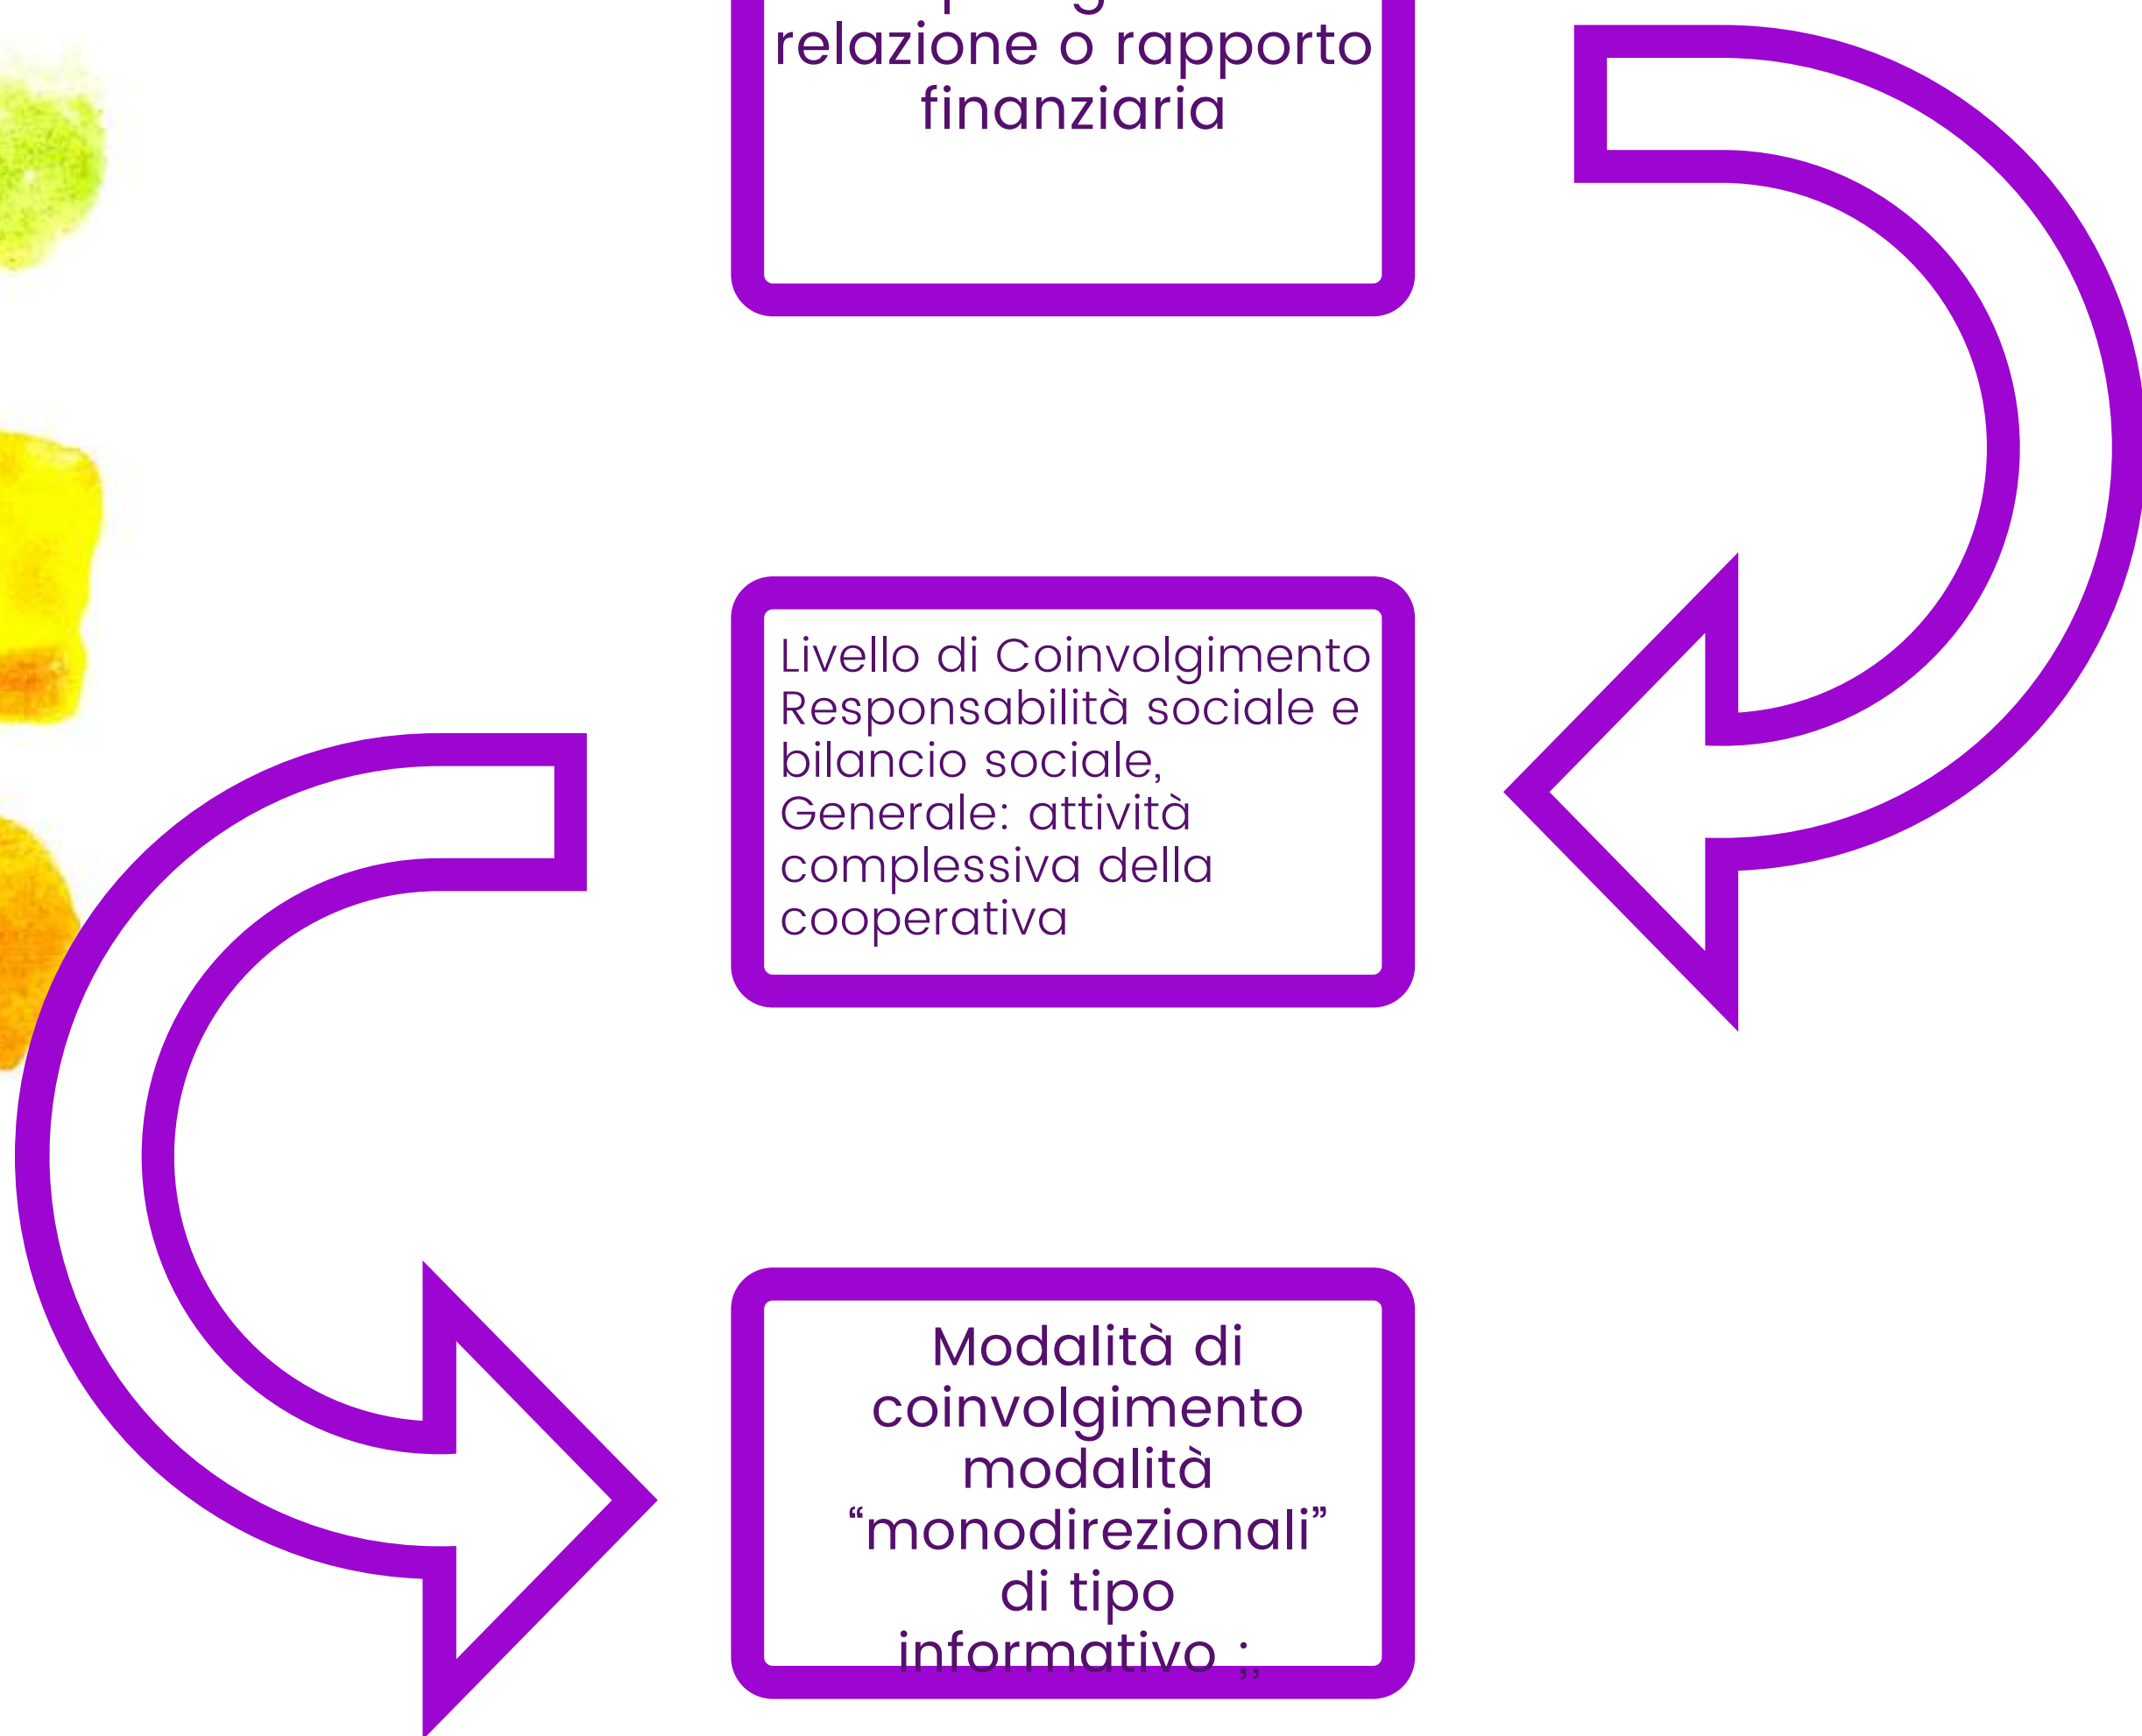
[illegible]
relazione o rapporto finanziaria

Livello di Coinvolgimento Responsabilità sociale e bilancio sociale, Generale: attività complessiva della cooperativa

Modalità di coinvolgimento modalità “monodirezionali” di tipo informativo ;